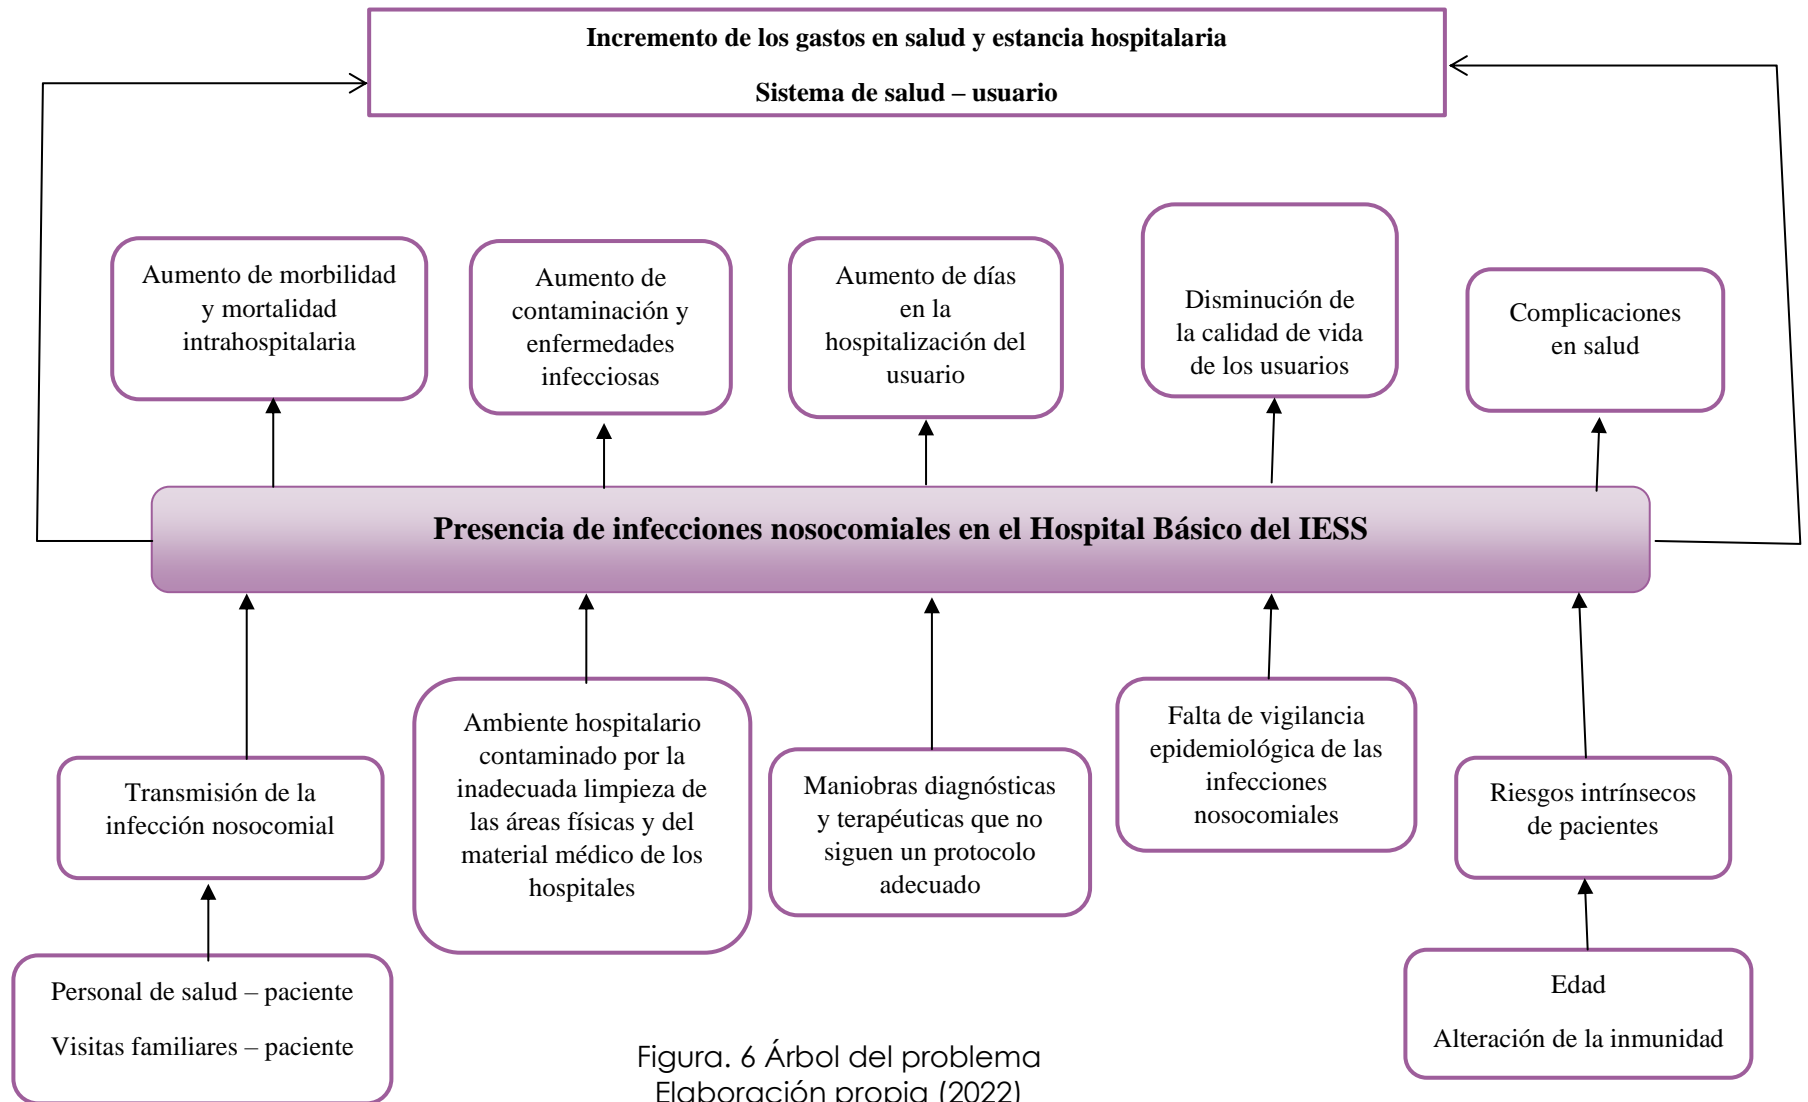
Incremento de los gastos en salud y estancia hospitalaria

Sistema de salud – usuario

Aumento de morbilidad y mortalidad intrahospitalaria

Aumento de contaminación y enfermedades infecciosas

Aumento de días en la hospitalización del usuario

Disminución de la calidad de vida de los usuarios

Complicaciones en salud

Presencia de infecciones nosocomiales en el Hospital Básico del IESS

Transmisión de la infección nosocomial

Ambiente hospitalario contaminado por la inadecuada limpieza de las áreas físicas y del material médico de los hospitales

Maniobras diagnósticas y terapéuticas que no siguen un protocolo adecuado

Falta de vigilancia epidemiológica de las infecciones nosocomiales

Riesgos intrínsecos de pacientes

Personal de salud – paciente

Visitas familiares – paciente

Edad

Alteración de la inmunidad

Figura. 6 Árbol del problema
Elaboración propia (2022)